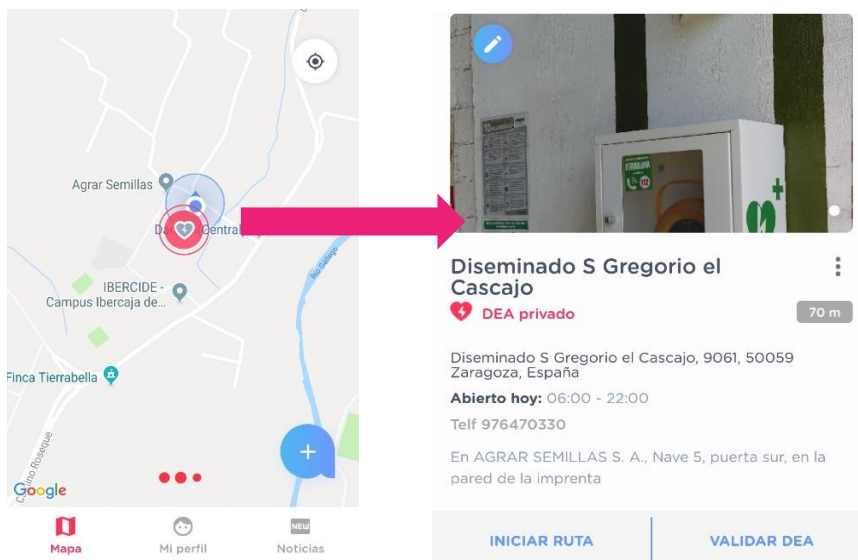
Agrar Semillas

D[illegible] Central

IBERCIDE - Campus Ibercaja de...

Finca Tierrabella

Río Gállego

Camino Roseque

Google

Mapa

Mi perfil

NEW

Noticias

Diseminado S Gregorio el Cascajo

DEA privado

70 m

Diseminado S Gregorio el Cascajo, 9061, 50059 Zaragoza, España

Abierto hoy: 06:00 - 22:00

Telf 976470330

En AGRAR SEMILLAS S. A., Nave 5, puerta sur, en la pared de la imprenta

INICIAR RUTA

VALIDAR DEA